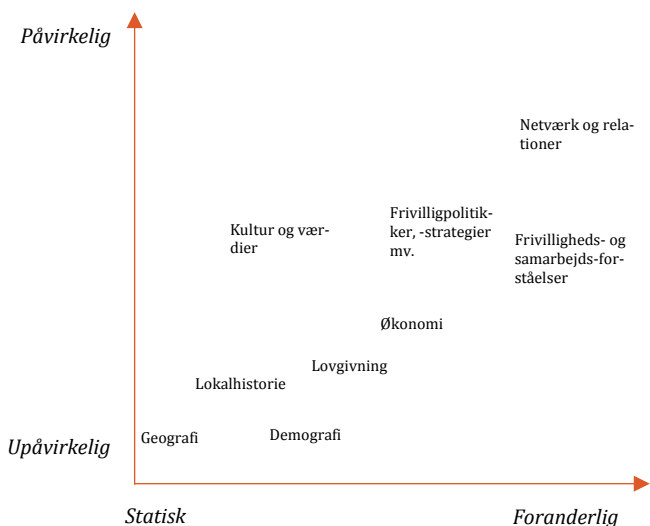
Påvirkelig

Netværk og relationer

Frivilligpolitikker, -strategier mv.

Kultur og værdier

Frivilligheds- og samarbejds-forståelser

Økonomi

Lovgivning

Lokalhistorie

Upåvirkelig

Geografi

Demografi

Statisk

Foranderlig